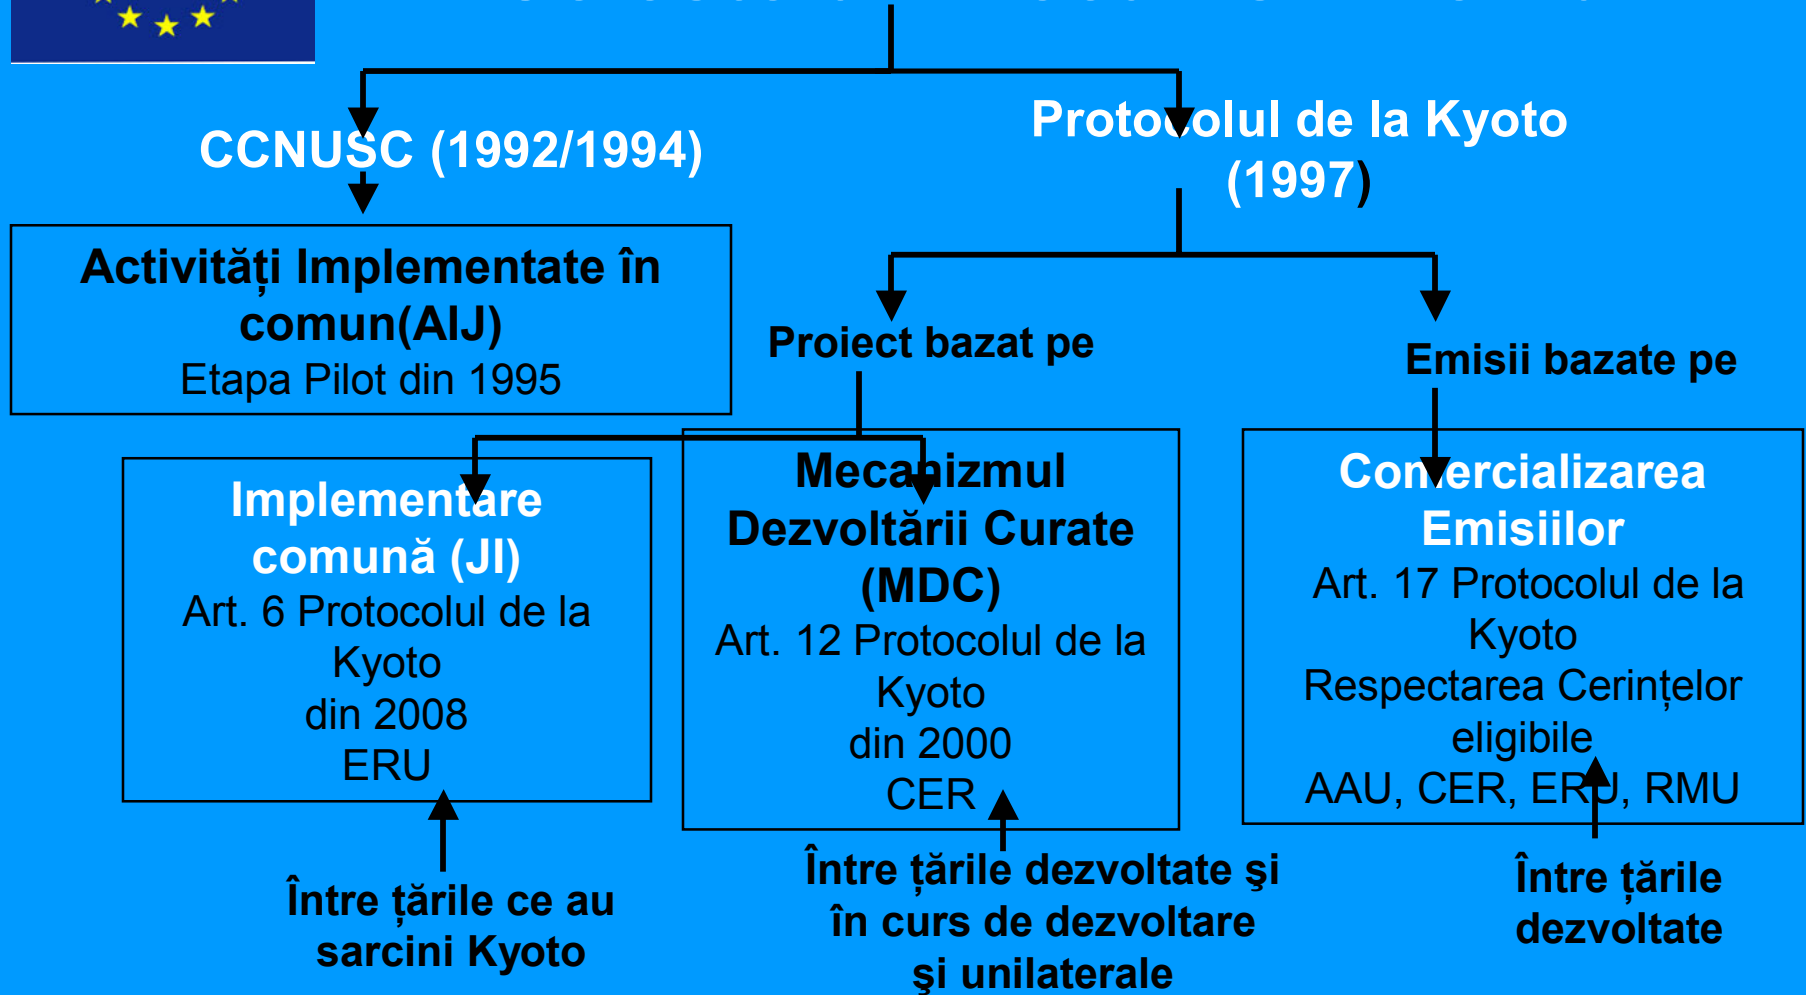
CCNUSC (1992/1994)

Protocolul de la Kyoto (1997)

Activități Implementate în comun(AIJ)
Etapa Pilot din 1995

Proiect bazat pe

Emisii bazate pe

Implementare comună (JI)
Art. 6 Protocolul de la Kyoto
din 2008
ERU

Mecanizmul Dezvoltării Curate (MDC)
Art. 12 Protocolul de la Kyoto
din 2000
CER

Comercializarea Emisiilor
Art. 17 Protocolul de la Kyoto
Respectarea Cerințelor eligibile
AAU, CER, ERU, RMU

Între țările ce au sarcini Kyoto

Între țările dezvoltate şi în curs de dezvoltare şi unilaterale

Între țările dezvoltate